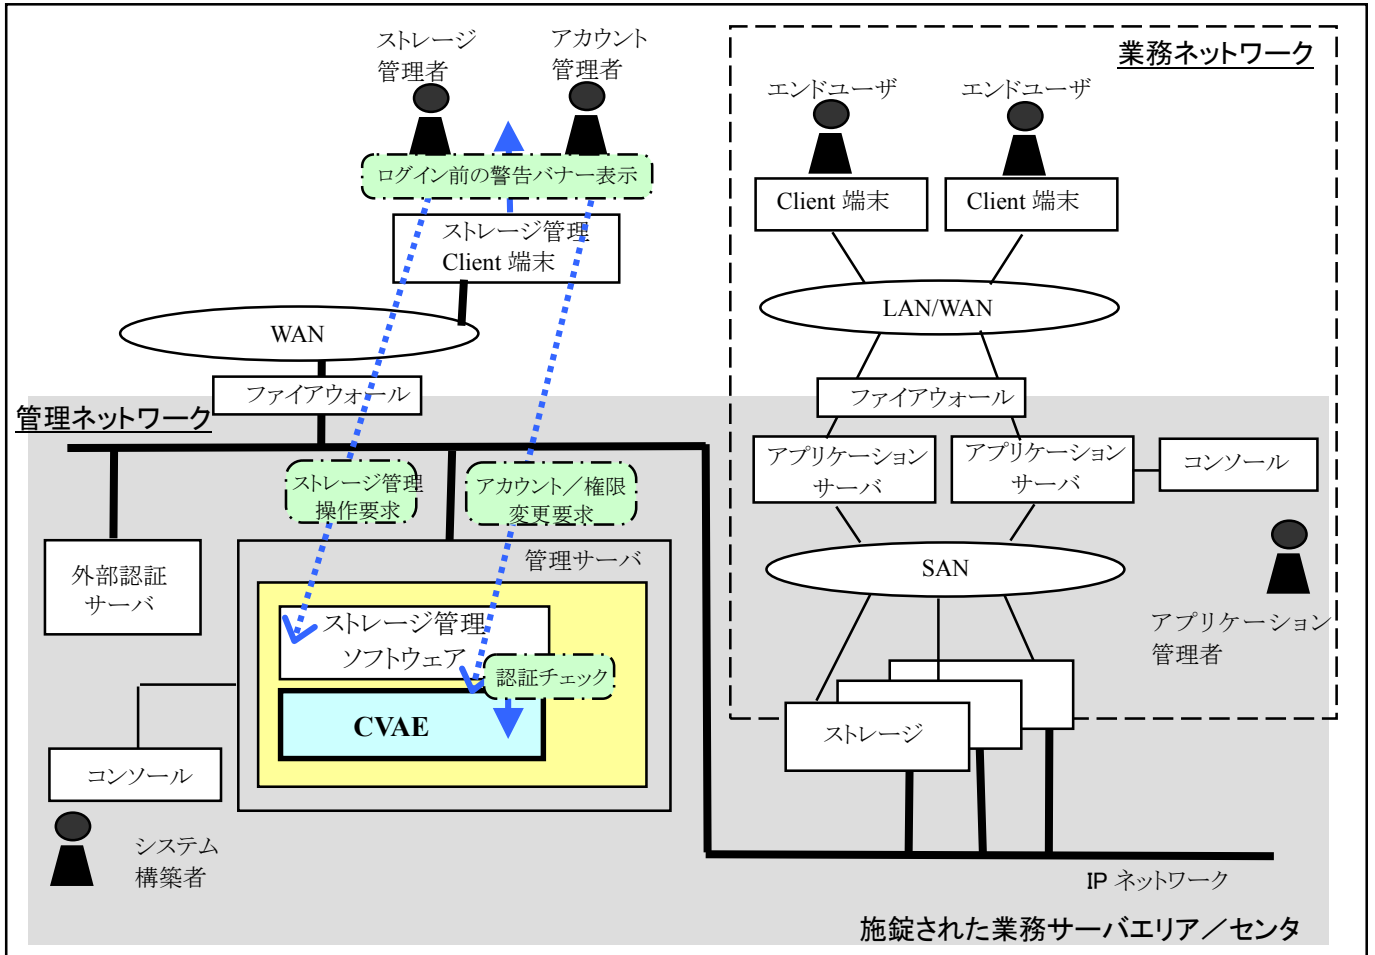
ストレージ
管理者

アカウント
管理者

ログイン前の警告バナー表示

ストレージ管理
Client 端末

WAN

ファイアウォール

管理ネットワーク

ストレージ管理
操作要求

アカウント／権限
変更要求

外部認証
サーバ

管理サーバ

ストレージ管理
ソフトウェア

認証チェック

CVAE

コンソール

システム
構築者

業務ネットワーク

エンドユーザ

エンドユーザ

Client 端末

Client 端末

LAN/WAN

ファイアウォール

アプリケーション
サーバ

アプリケーション
サーバ

コンソール

SAN

アプリケーション
管理者

ストレージ

IP ネットワーク

施錠された業務サーバエリア／センタ